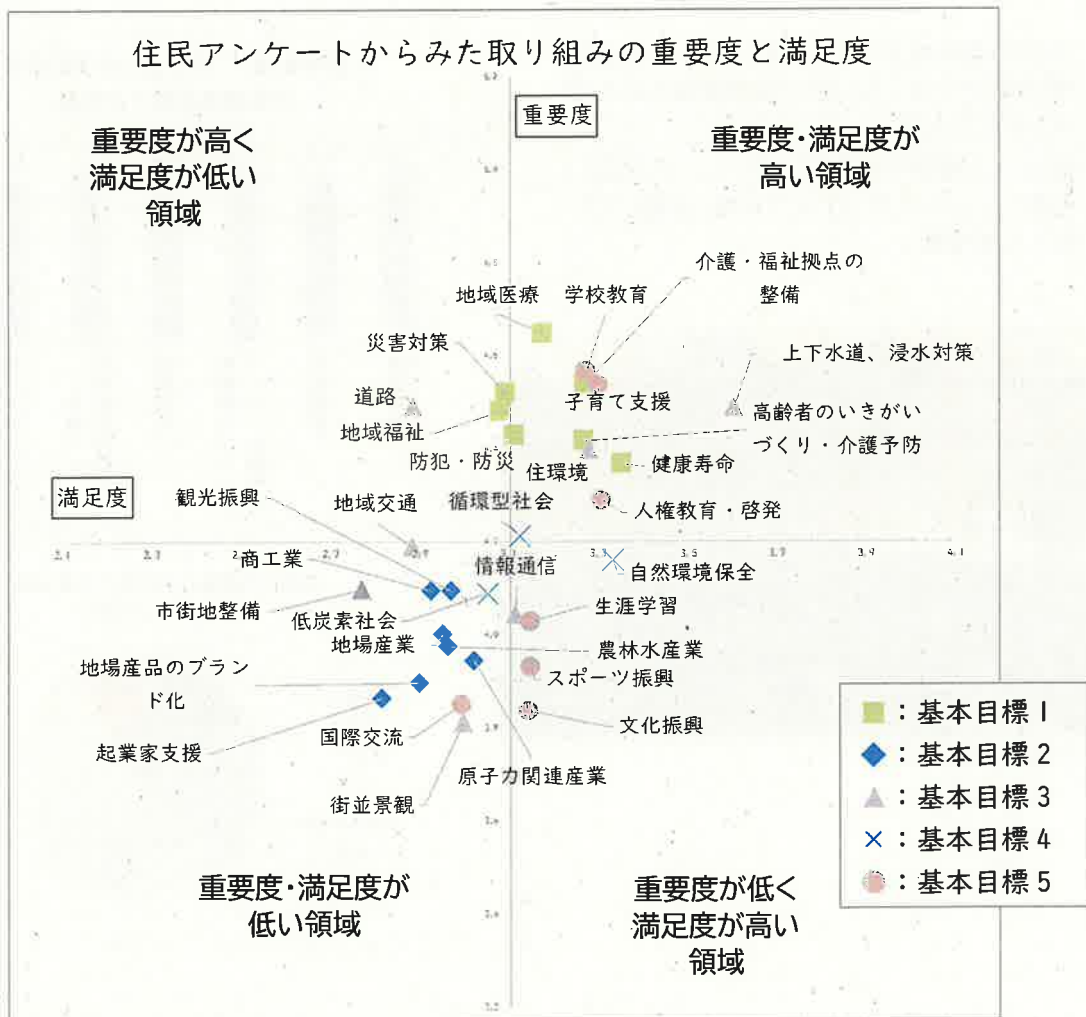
住民アンケートからみた取り組みの重要度と満足度

重要度

重要度が高く満足度が低い領域

重要度・満足度が高い領域

介護・福祉拠点の整備

地域医療

学校教育

上下水道、浸水対策

災害対策

道路

子育て支援

高齢者のいきがいづくり・介護予防

地域福祉

防犯・防災

住環境

健康寿命

満足度

観光振興

地域交通

循環型社会

人権教育・啓発

商工業

情報通信

自然環境保全

市街地整備

低炭素社会

生涯学習

地場産業

農林水産業

地場産品のブランド化

スポーツ振興

文化振興

国際交流

起業家支援

原子力関連産業

街並景観

重要度・満足度が低い領域

重要度が低く満足度が高い領域

■：基本目標 1
◆：基本目標 2
▲：基本目標 3
×：基本目標 4
●：基本目標 5